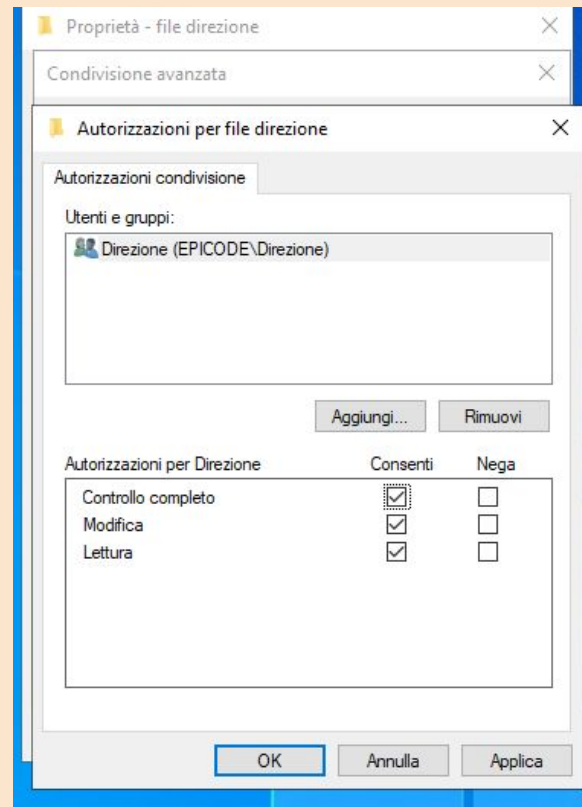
Proprietà - file direzione

Condivisione avanzata

Autorizzazioni per file direzione

Autorizzazioni condivisione

Utenti e gruppi:

Direzione (EPICODE\Direzione)

Aggiungi...
Rimuovi

| Autorizzazioni per Direzione | Consenti | Nega |
|---|---|---|
| Controllo completo | ☑ | ☐ |
| Modifica | ☑ | ☐ |
| Lettura | ☑ | ☐ |

OK
Annulla
Applica